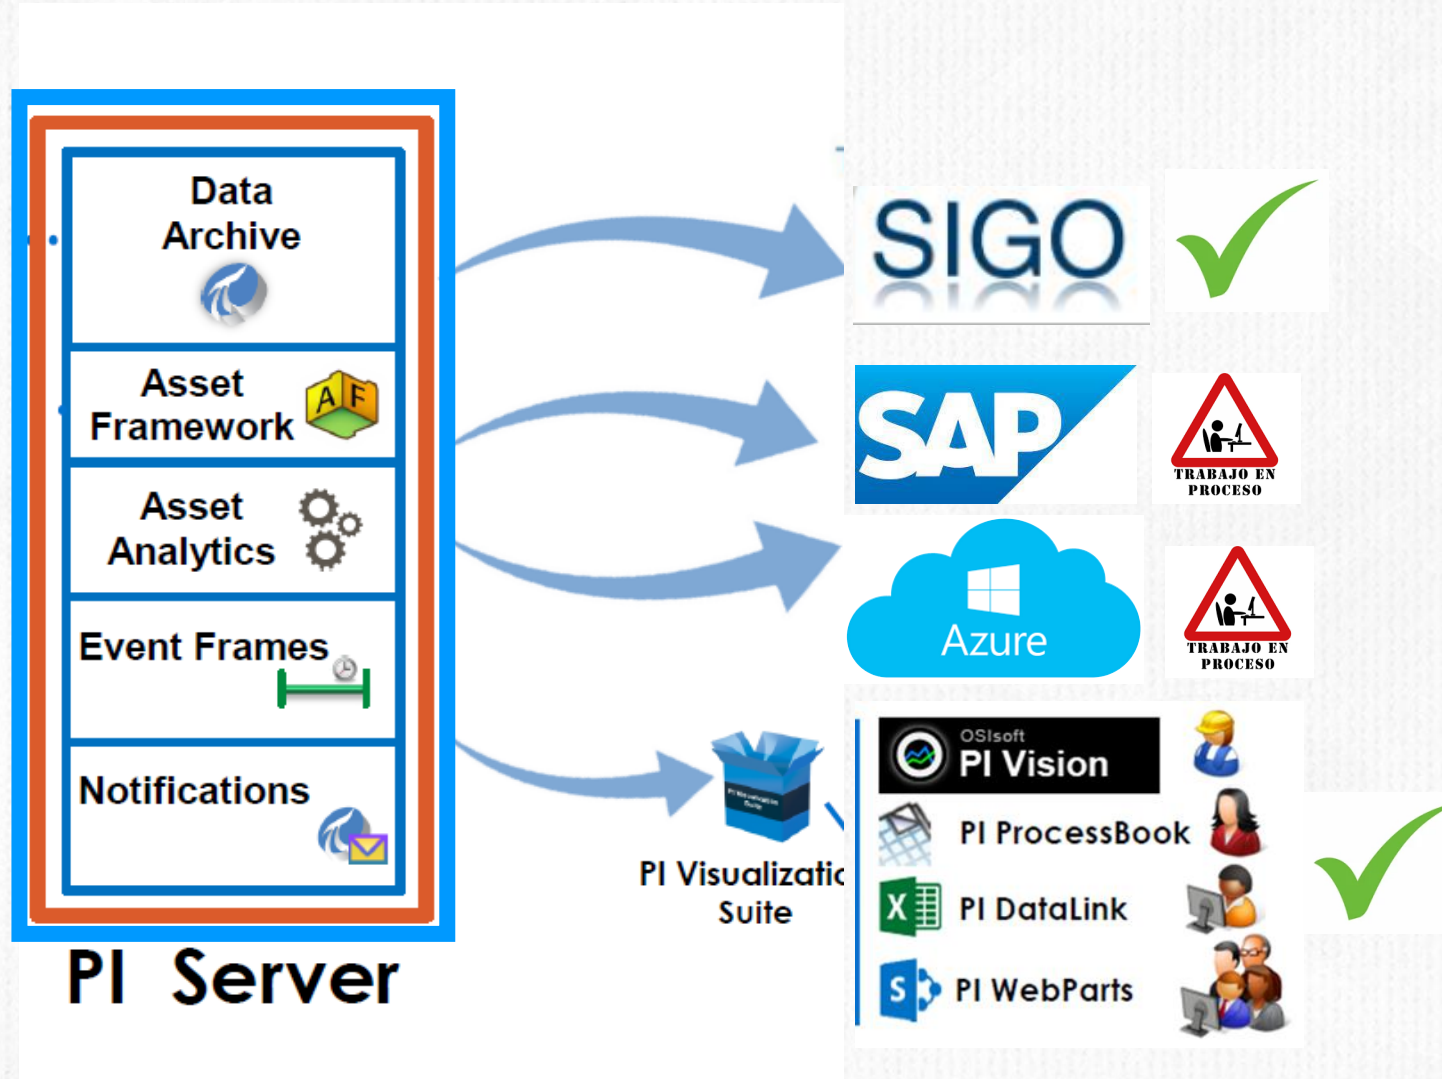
Data Archive

Asset Framework

AF

Asset Analytics

Event Frames

Notifications

PI Server

SIGO

SAP

TRABAJO EN PROCESO

Azure

TRABAJO EN PROCESO

PI Visualizatic Suite

OSIsoft PI Vision

PI ProcessBook

PI DataLink

PI WebParts